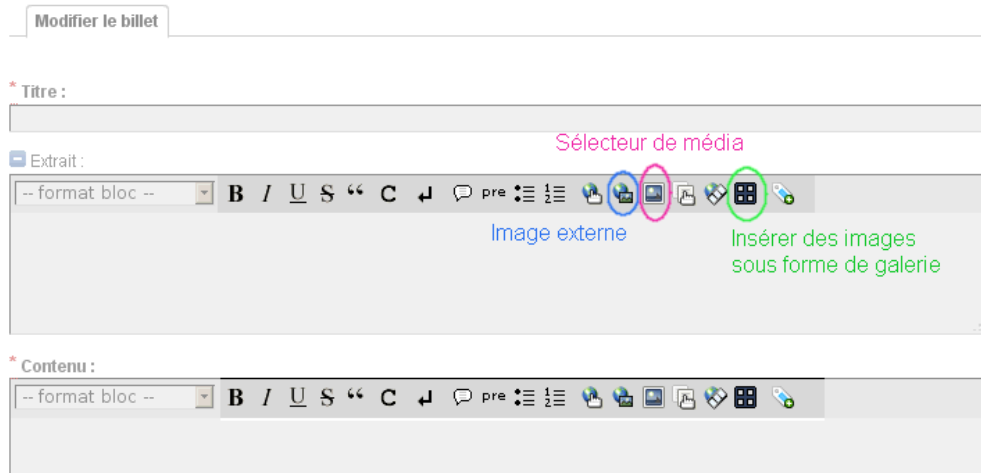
Modifier le billet

* Titre :

Extrait :

Sélecteur de média

-- format bloc -- B I U S “ C pre

Image externe

Insérer des images sous forme de galerie

* Contenu :

-- format bloc -- B I U S “ C pre